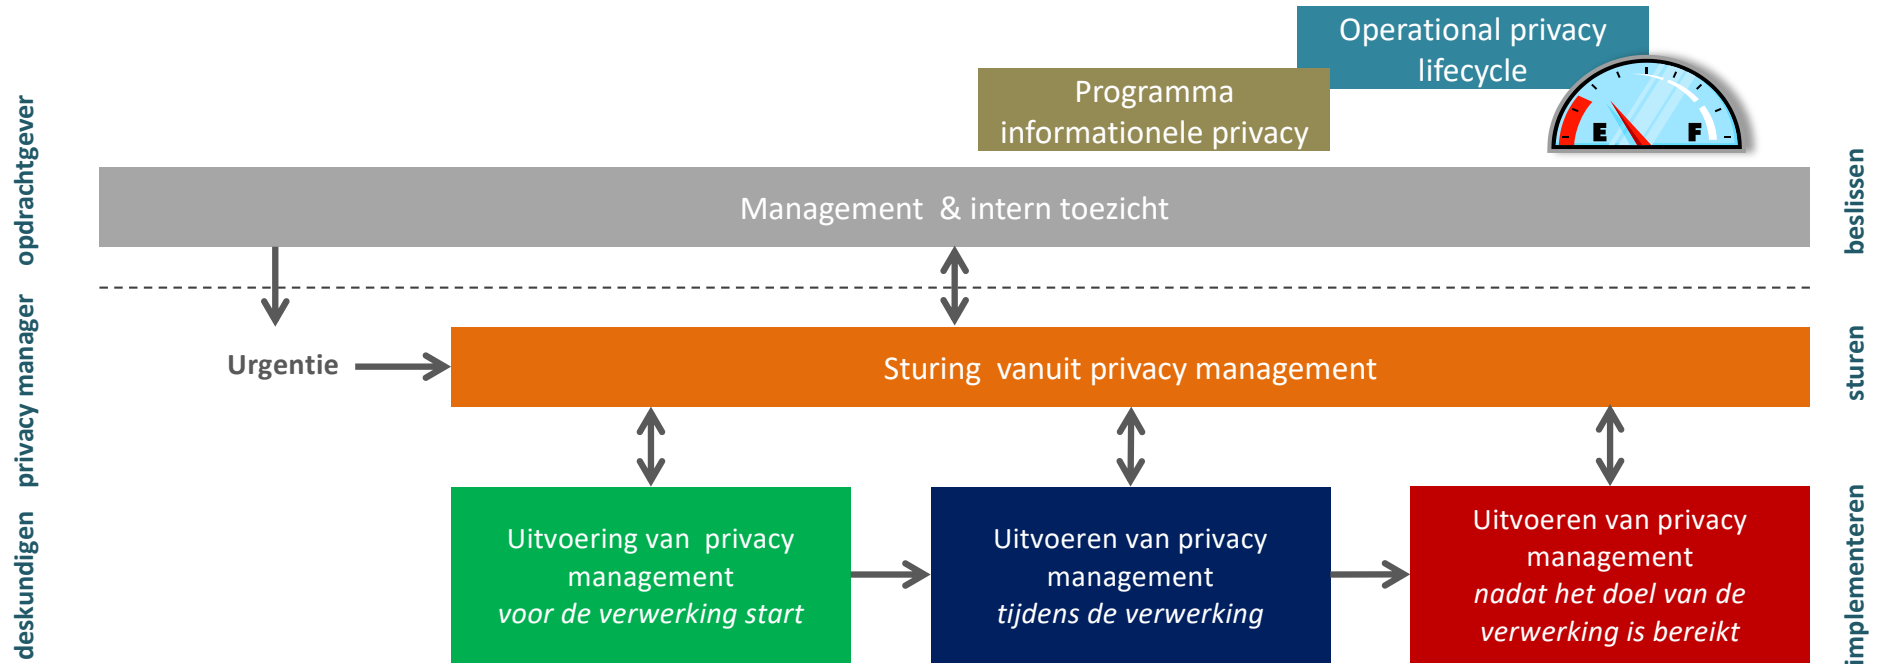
Operational privacy lifecycle

Programma informationele privacy

E F

opdrachtgever

Management & intern toezicht

beslissen

privacy manager

Urgentie

Sturing vanuit privacy management

sturen

deskundigen

Uitvoering van privacy management
*voor de verwerking start*

Uitvoeren van privacy management
*tijdens de verwerking*

Uitvoeren van privacy management
*nadat het doel van de verwerking is bereikt*

implementeren